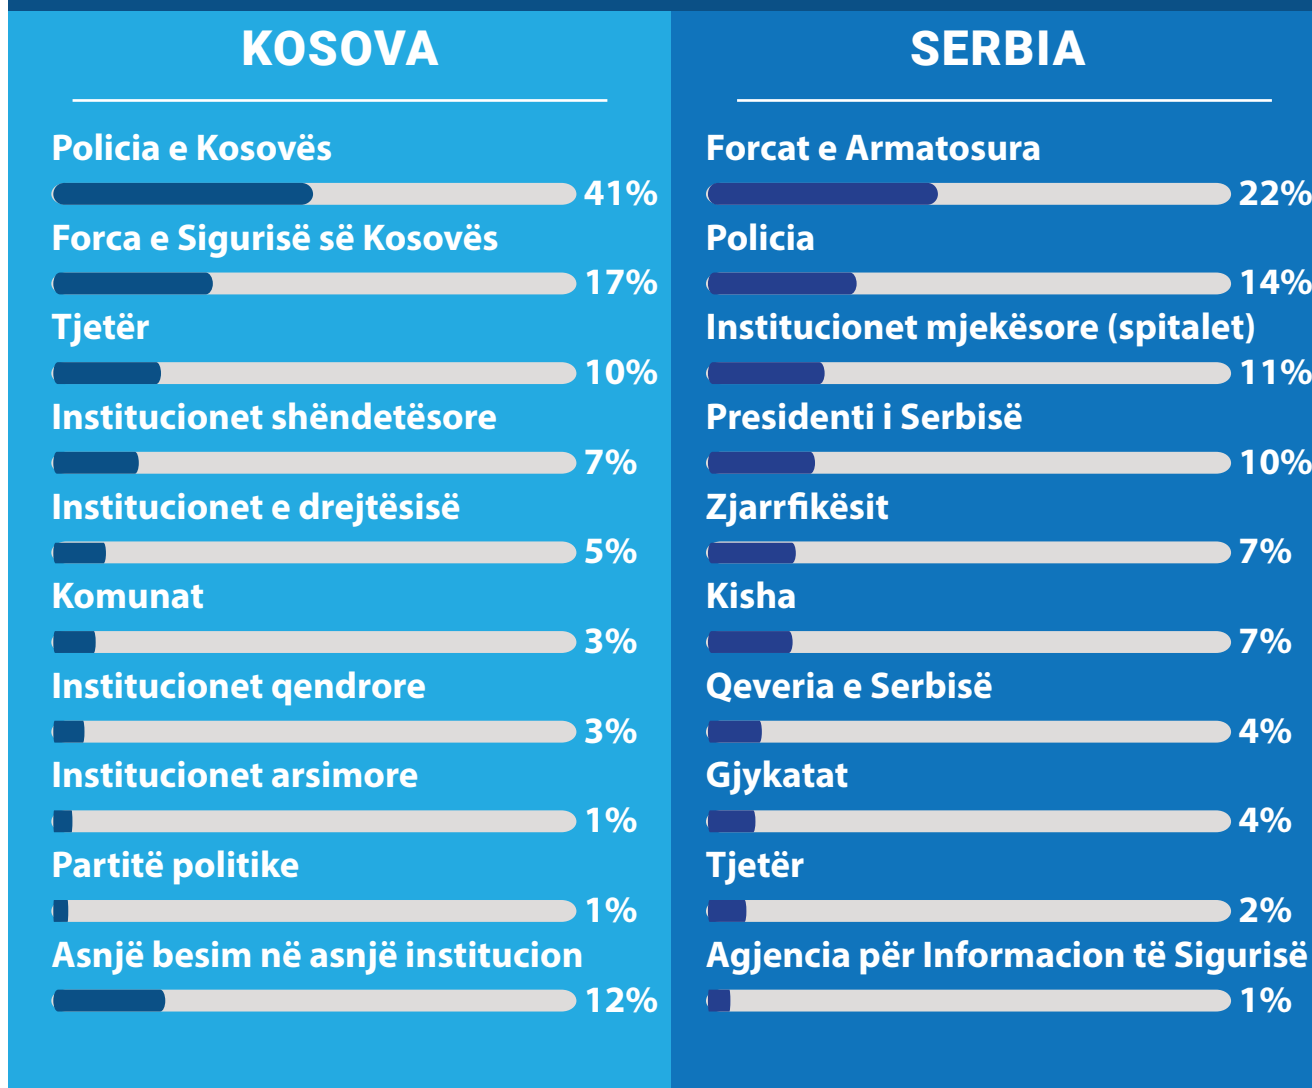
KOSOVA

Policia e Kosovës
41%
Forca e Sigurisë së Kosovës
17%
Tjetër
10%
Institucionet shëndetësore
7%
Institucionet e drejtësisë
5%
Komunat
3%
Institucionet qendrore
3%
Institucionet arsimore
1%
Partitë politike
1%
Asnjë besim në asnjë institucion
12%

SERBIA

Forcat e Armatosura
22%
Policia
14%
Institucionet mjekësore (spitalet)
11%
Presidenti i Serbisë
10%
Zjarrfikësit
7%
Kisha
7%
Qeveria e Serbisë
4%
Gjykatat
4%
Tjetër
2%
Agjencia për Informacion të Sigurisë
1%